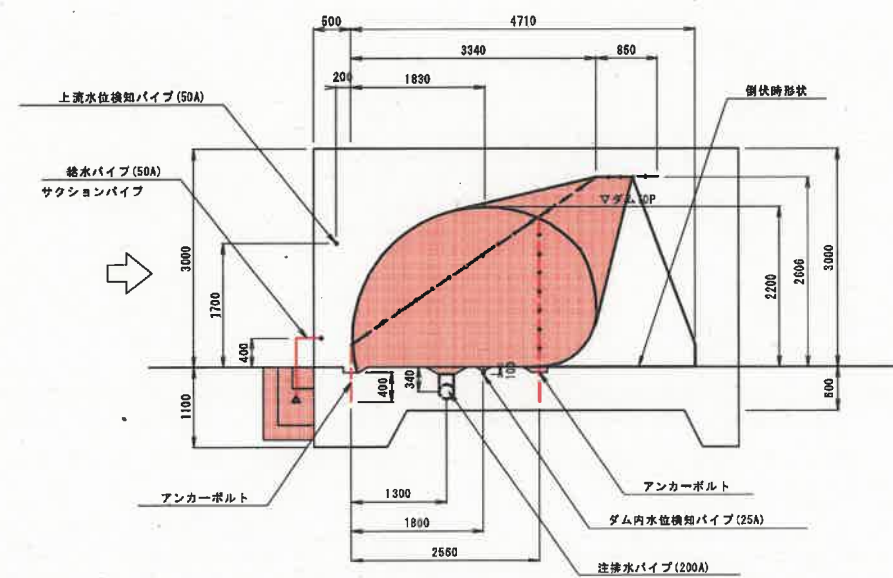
500
4710
3340
850
200
1830
上流水位検知パイプ(50A)
倒伏時形状
給水パイプ(50A)
サクションパイプ
マダムT.OP
3000
1700
400
2200
2606
3000
400
340
100
1100
500
アンカーボルト
アンカーボルト
1300
1800
ダム内水位検知パイプ(25A)
2560
注排水パイプ(200A)